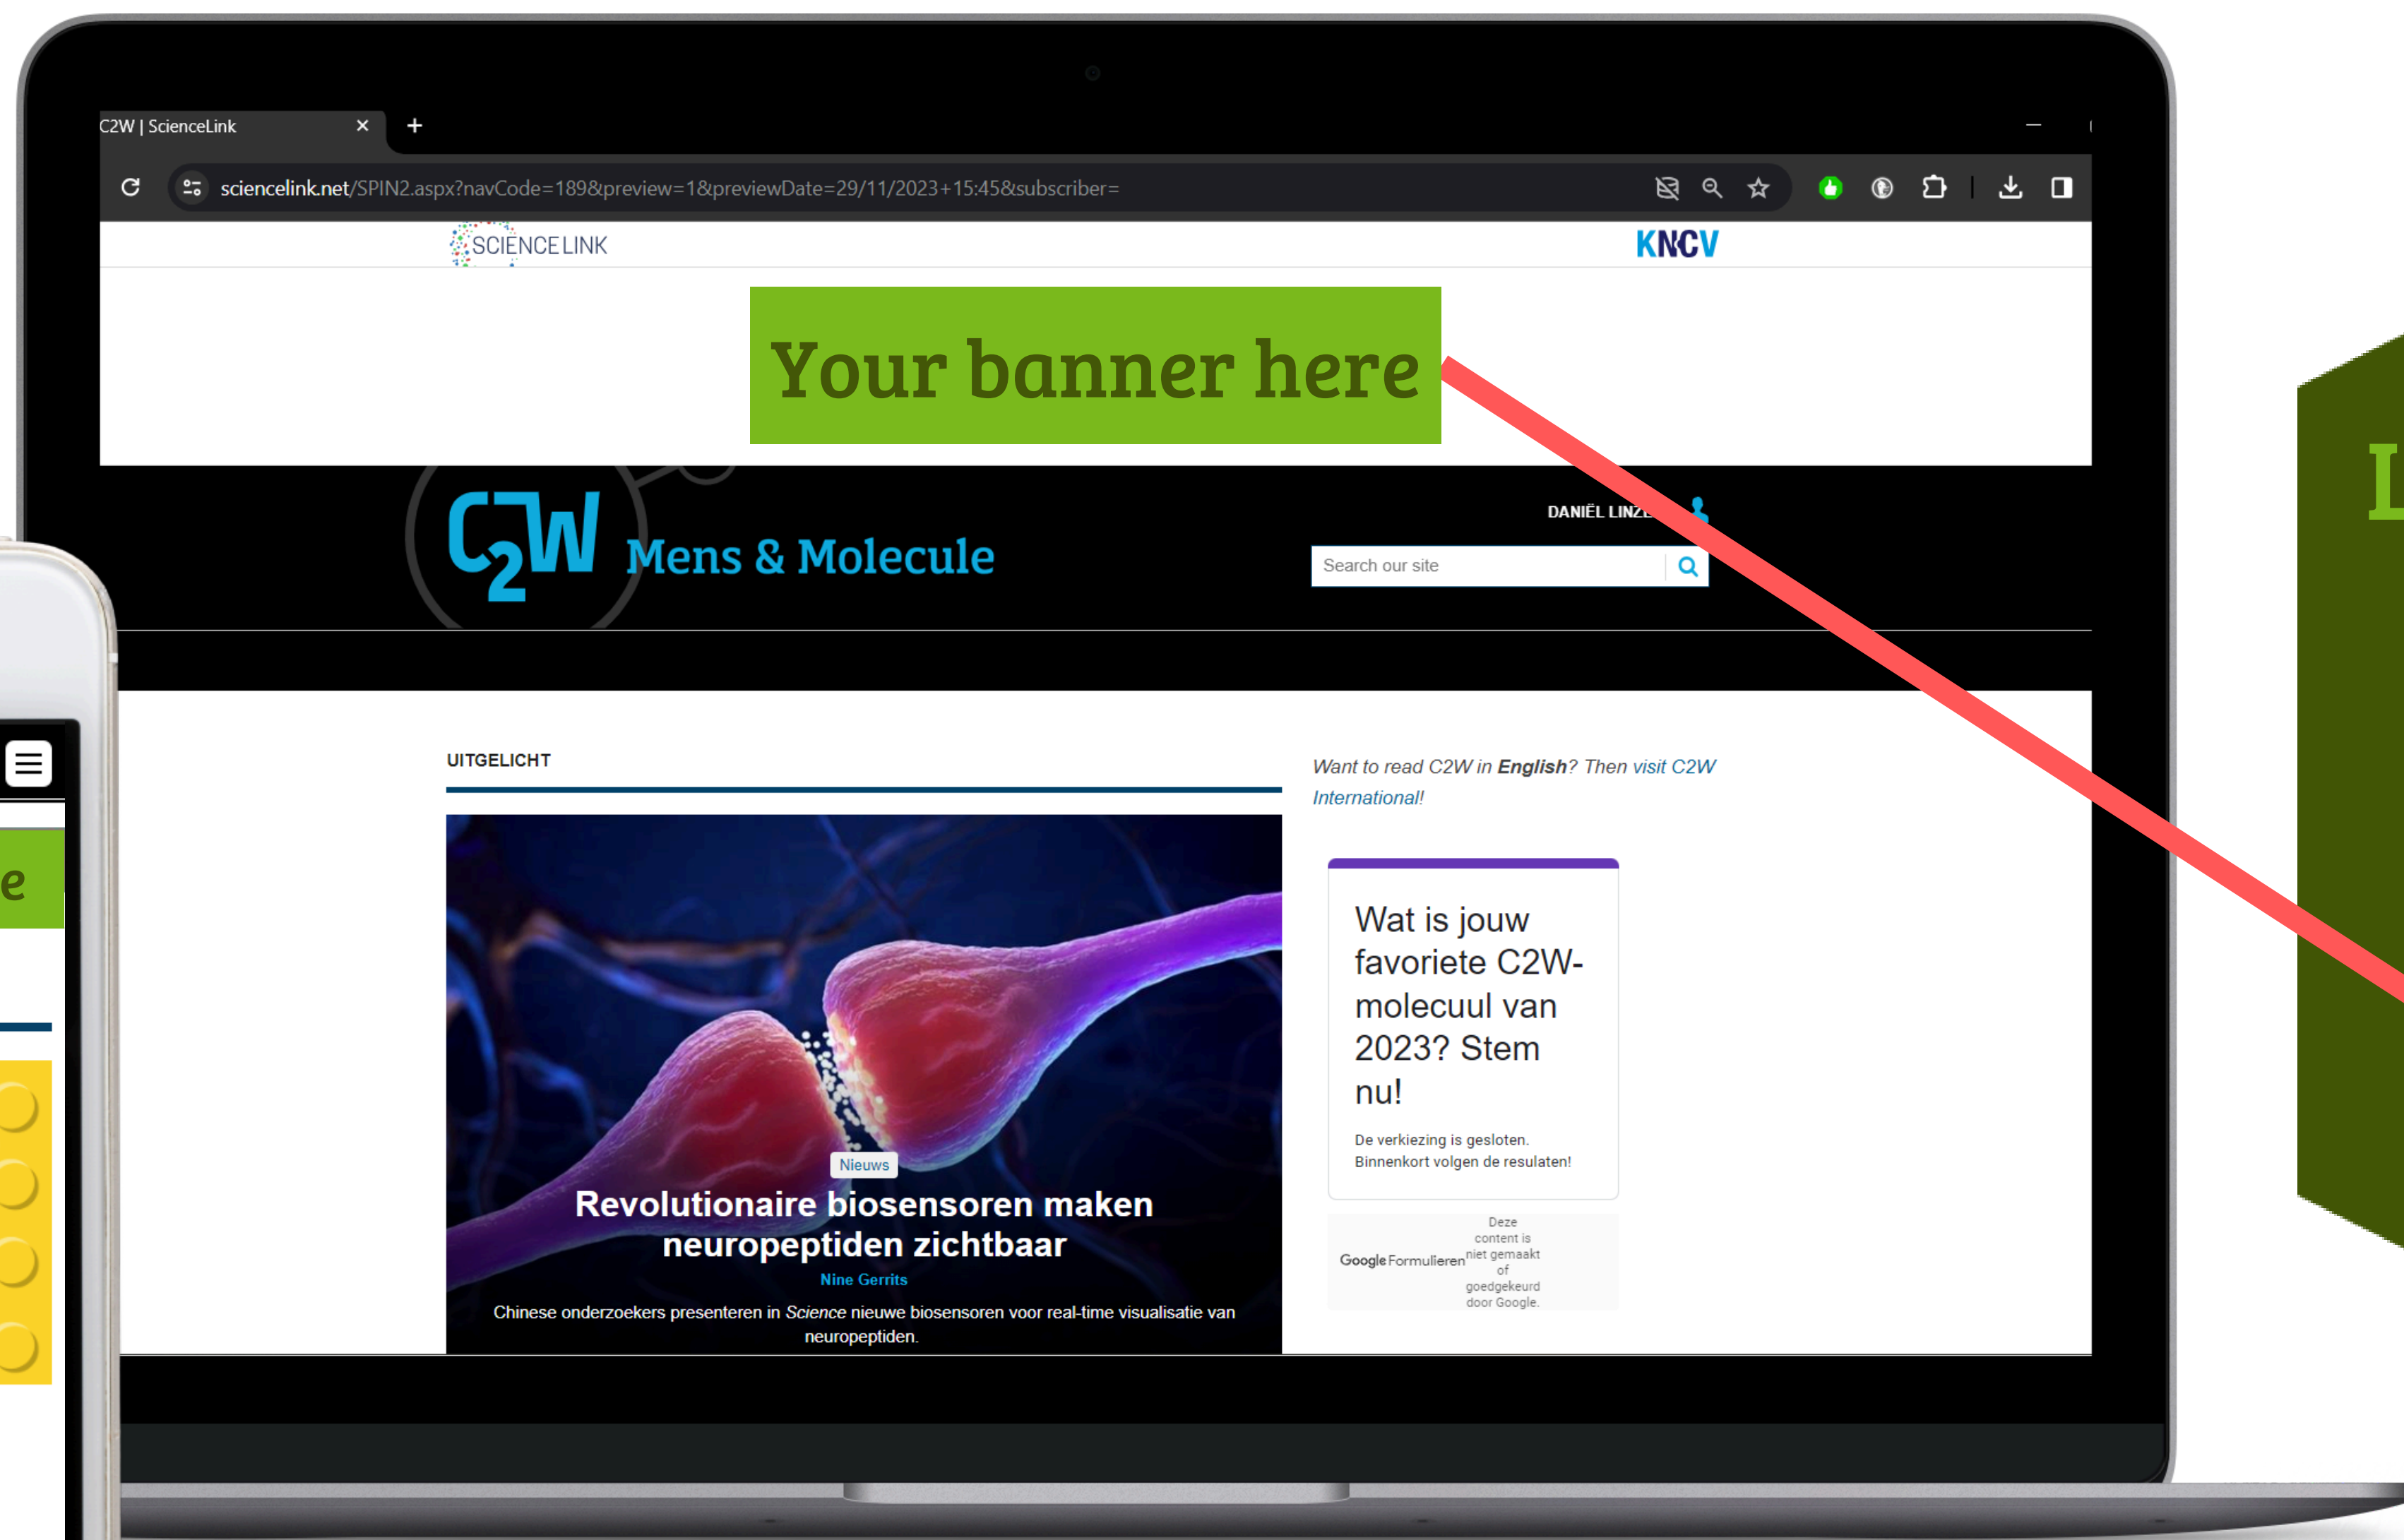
C2W | ScienceLink

sciencelink.net/SPIN2.aspx?navCode=189&preview=1&previewDate=29/11/2023+15:45&subscriber=

SCIENCE LINK

KNCV

Your banner here

$C_2W$ Mens & Molecule

DANIËL LINZ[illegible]

Search our site

UITGELICHT

Nieuws

Revolutionaire biosensoren maken neuropeptiden zichtbaar

Nine Gerrits

Chinese onderzoekers presenteren in Science nieuwe biosensoren voor real-time visualisatie van neuropeptiden.

Want to read C2W in English? Then visit C2W International!

Wat is jouw favoriete C2W-molecuul van 2023? Stem nu!

De verkiezing is gesloten. Binnenkort volgen de resultaten!

Google Formulieren

Deze content is niet gemaakt of goedgekeurd door Google.

e